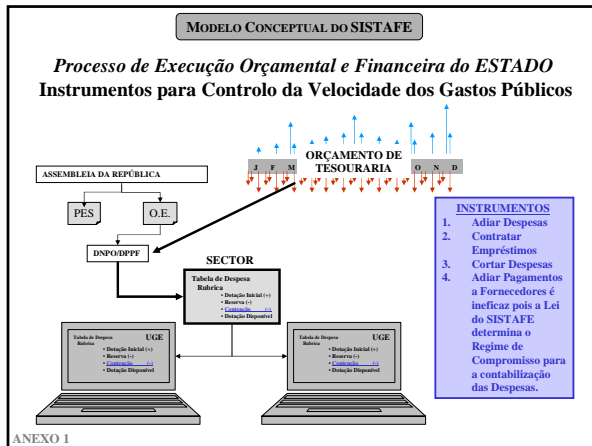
MODELO CONCEPTUAL DO SISTAFE

Processo de Execução Orçamental e Financeira do ESTADO
Instrumentos para Controlo da Velocidade dos Gastos Públicos

J F M

ORÇAMENTO DE TESOURARIA

O N D

ASSEMBLEIA DA REPÚBLICA

PES

O.E.

DNPO/DPPF

SECTOR

Tabela de Despesa
Rubrica
• Dotação Inicial (+)
• Reserva (-)
• Contenção (-)
• Dotação Disponível

INSTRUMENTOS
1. Adiar Despesas
2. Contratar Empréstimos
3. Cortar Despesas
4. Adiar Pagamentos a Fornecedores é ineficaz pois a Lei do SISTAFE determina o Regime de Compromisso para a contabilização das Despesas.

Tabela de Despesa
Rubrica
UGE
• Dotação Inicial (+)
• Reserva (-)
• Contenção (-)
• Dotação Disponível

Tabela de Despesa
Rubrica
UGE
• Dotação Inicial (+)
• Reserva (-)
• Contenção (-)
• Dotação Disponível

ANEXO 1